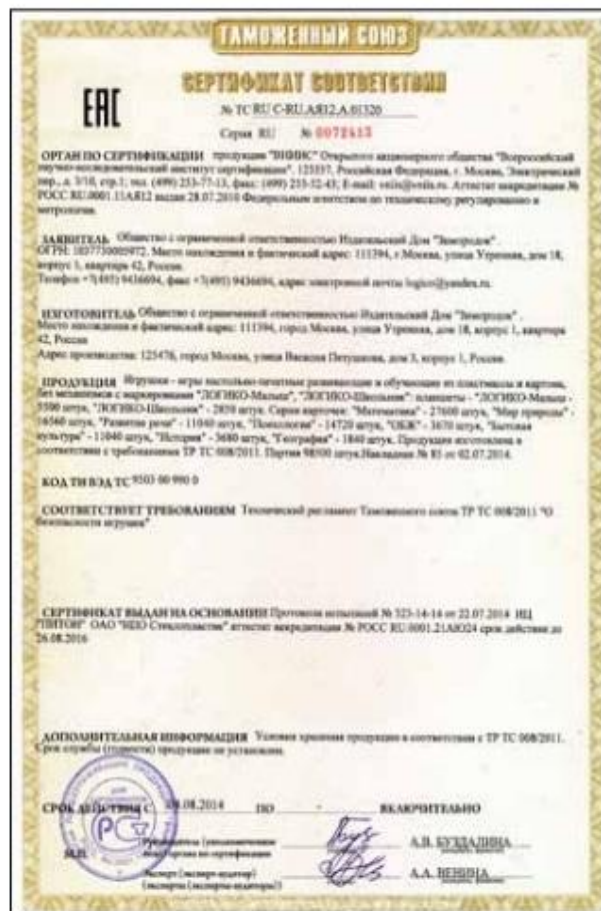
ТАМОЖЕННЫЙ СОЮЗ

ЕАС

СЕРТИФИКАТ СООТВЕТСТВИЯ

№ ТС RU C-RU.АЯ12.А.01320

Серия RU № 0072613

ОРГАН ПО СЕРТИФИКАЦИИ продукции "ВНИИС" Открытого акционерного общества "Всероссийский научно-исследовательский институт сертификации". 123557, Российская Федерация, г. Москва, Электрический пер., д. 3/10, стр.1; тел. (499) 253-77-13, факс (499) 253-32-43; E-mail: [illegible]. Аттестат аккредитации № РОСС RU.0001.11АЯ12 выдан 28.07.2010 Федеральным агентством по техническому регулированию и метрологии.

ЗАЯВИТЕЛЬ Общество с ограниченной ответственностью Издательский Дом "Земляроди". ОГРН: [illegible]. Место нахождения и фактический адрес: 111394, г. Москва, улица Утренняя, дом 18, корпус 1, квартира 42, Россия. Телефон +7(495) 9436694, факс +7(495) 9436694, адрес электронной почты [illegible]

ИЗГОТОВИТЕЛЬ Общество с ограниченной ответственностью Издательский Дом "Земляроди". Место нахождения и фактический адрес: 111394, город Москва, улица Утренняя, дом 18, корпус 1, квартира 42, Россия. Адрес производства: 125476, город Москва, улица Василия Петушкова, дом 3, корпус 1, Россия.

ПРОДУКЦИЯ Игрушки - игры настольно-печатные развивающие и обучающие из пластмассы и картона, без механизмов с маркировками "ЛОГИКО-Малыш", "ЛОГИКО-Школьник": планшеты - "ЛОГИКО-Малыш" - 5500 штук, "ЛОГИКО-Школьник" - 2850 штук. Серия карточек: "Математика" - 27600 штук, "Мир природы" - 16560 штук, "Развитие речи" - 11040 штук, "Психология" - 14720 штук, "ОБЖ" - 3670 штук, "Бытовая культура" - 11040 штук, "История" - 3480 штук, "География" - 1840 штук. Продукция изготовлена в соответствии с требованиями ТР ТС 008/2011. Партия 98000 штук. Накладная № 85 от 02.07.2014.

КОД ТН ВЭД ТС 9503 00 990 0

СООТВЕТСТВУЕТ ТРЕБОВАНИЯМ Технический регламент Таможенного союза ТР ТС 008/2011 "О безопасности игрушек"

СЕРТИФИКАТ ВЫДАН НА ОСНОВАНИИ Протокол испытаний № 323-14-14 от 22.07.2014 ИЦ "ПИТОН" ОАО "НИО Стеклопластик" аттестат аккредитации № РОСС RU.0001.21АЯ024 срок действия до 26.08.2016

ДОПОЛНИТЕЛЬНАЯ ИНФОРМАЦИЯ Условия хранения продукции в соответствии с ТР ТС 008/2011. Срок службы (годности) продукции не установлен.

СРОК ДЕЙСТВИЯ С 08.08.2014 ПО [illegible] ВКЛЮЧИТЕЛЬНО

М.П. Руководитель (уполномоченное лицо) органа по сертификации А.В. БУЗДАЛИНА

Эксперт (эксперт-аудитор) (эксперты (эксперты-аудиторы)) А.А. ВЕНИНА